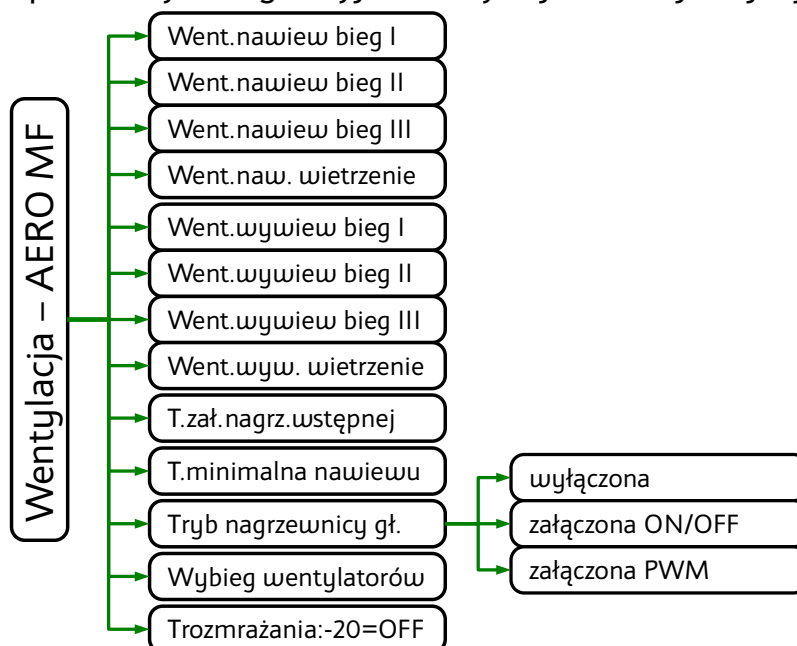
Wentylacja – AERO MF

Went.nawiew bieg I
Went.nawiew bieg II
Went.nawiew bieg III
Went.naw. wietrzenie
Went.wywiew bieg I
Went.wywiew bieg II
Went.wywiew bieg III
Went.wyw. wietrzenie
T.zał.nagrz.wstępnej
T.minimalna nawiewu
Tryb nagrzewnicy gł.
Wybieg wentylatorów
Trozmrażania:-20=OFF

wyłączona
załączona ON/OFF
załączona PWM